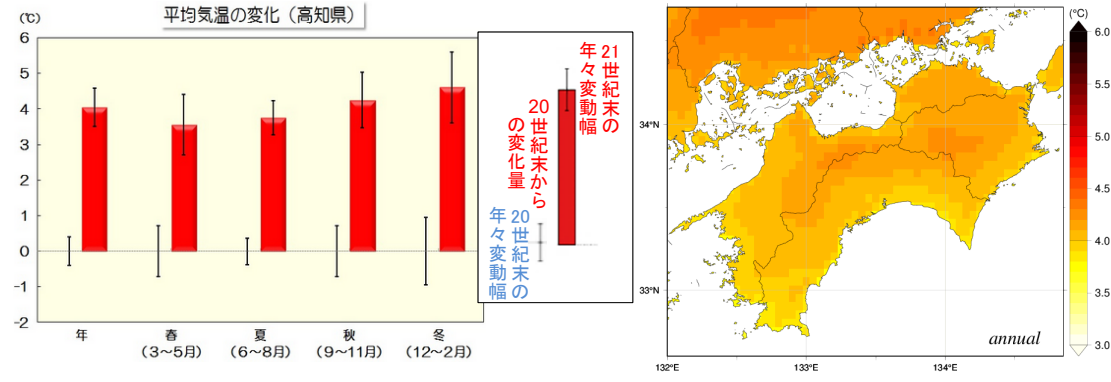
平均気温の変化（高知県）

(℃)
6
5
4
3
2
1
0
-1
-2

年
春
（3～5月）
夏
（6～8月）
秋
（9～11月）
冬
（12～2月）

21世紀末の年々変動幅

20世紀末からの変化量

20世紀末の年々変動幅

34°N
33°N
132°E
133°E
134°E

annual

(°C)
6.0
5.5
5.0
4.5
4.0
3.5
3.0